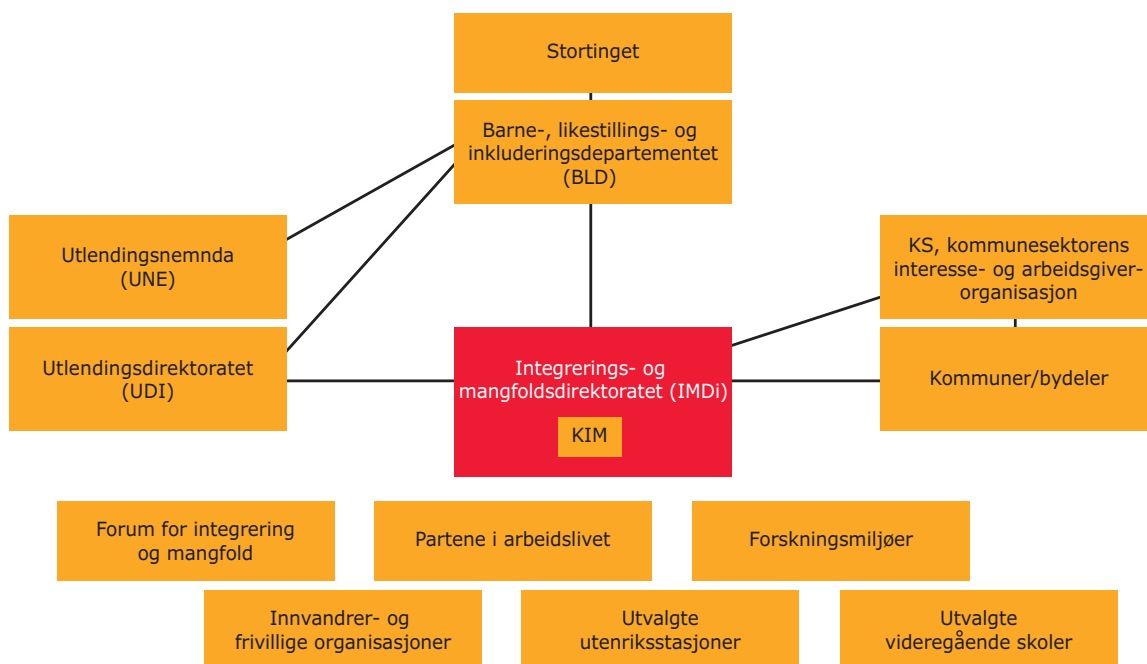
Stortinget

Barne-, likestillings- og inkluderingsdepartementet (BLD)

Utlendingsnemnda (UNE)

Utlendingsdirektoratet (UDI)

Integrerings- og mangfoldsdirektoratet (IMDi)

KIM

KS, kommunesektorens interesse- og arbeidsgiver-organisasjon

Kommuner/bydeler

Forum for integrering og mangfold

Partene i arbeidslivet

Forskningsmiljøer

Innvandrer- og frivillige organisasjoner

Utvalgte utenriksstasjoner

Utvalgte videregående skoler